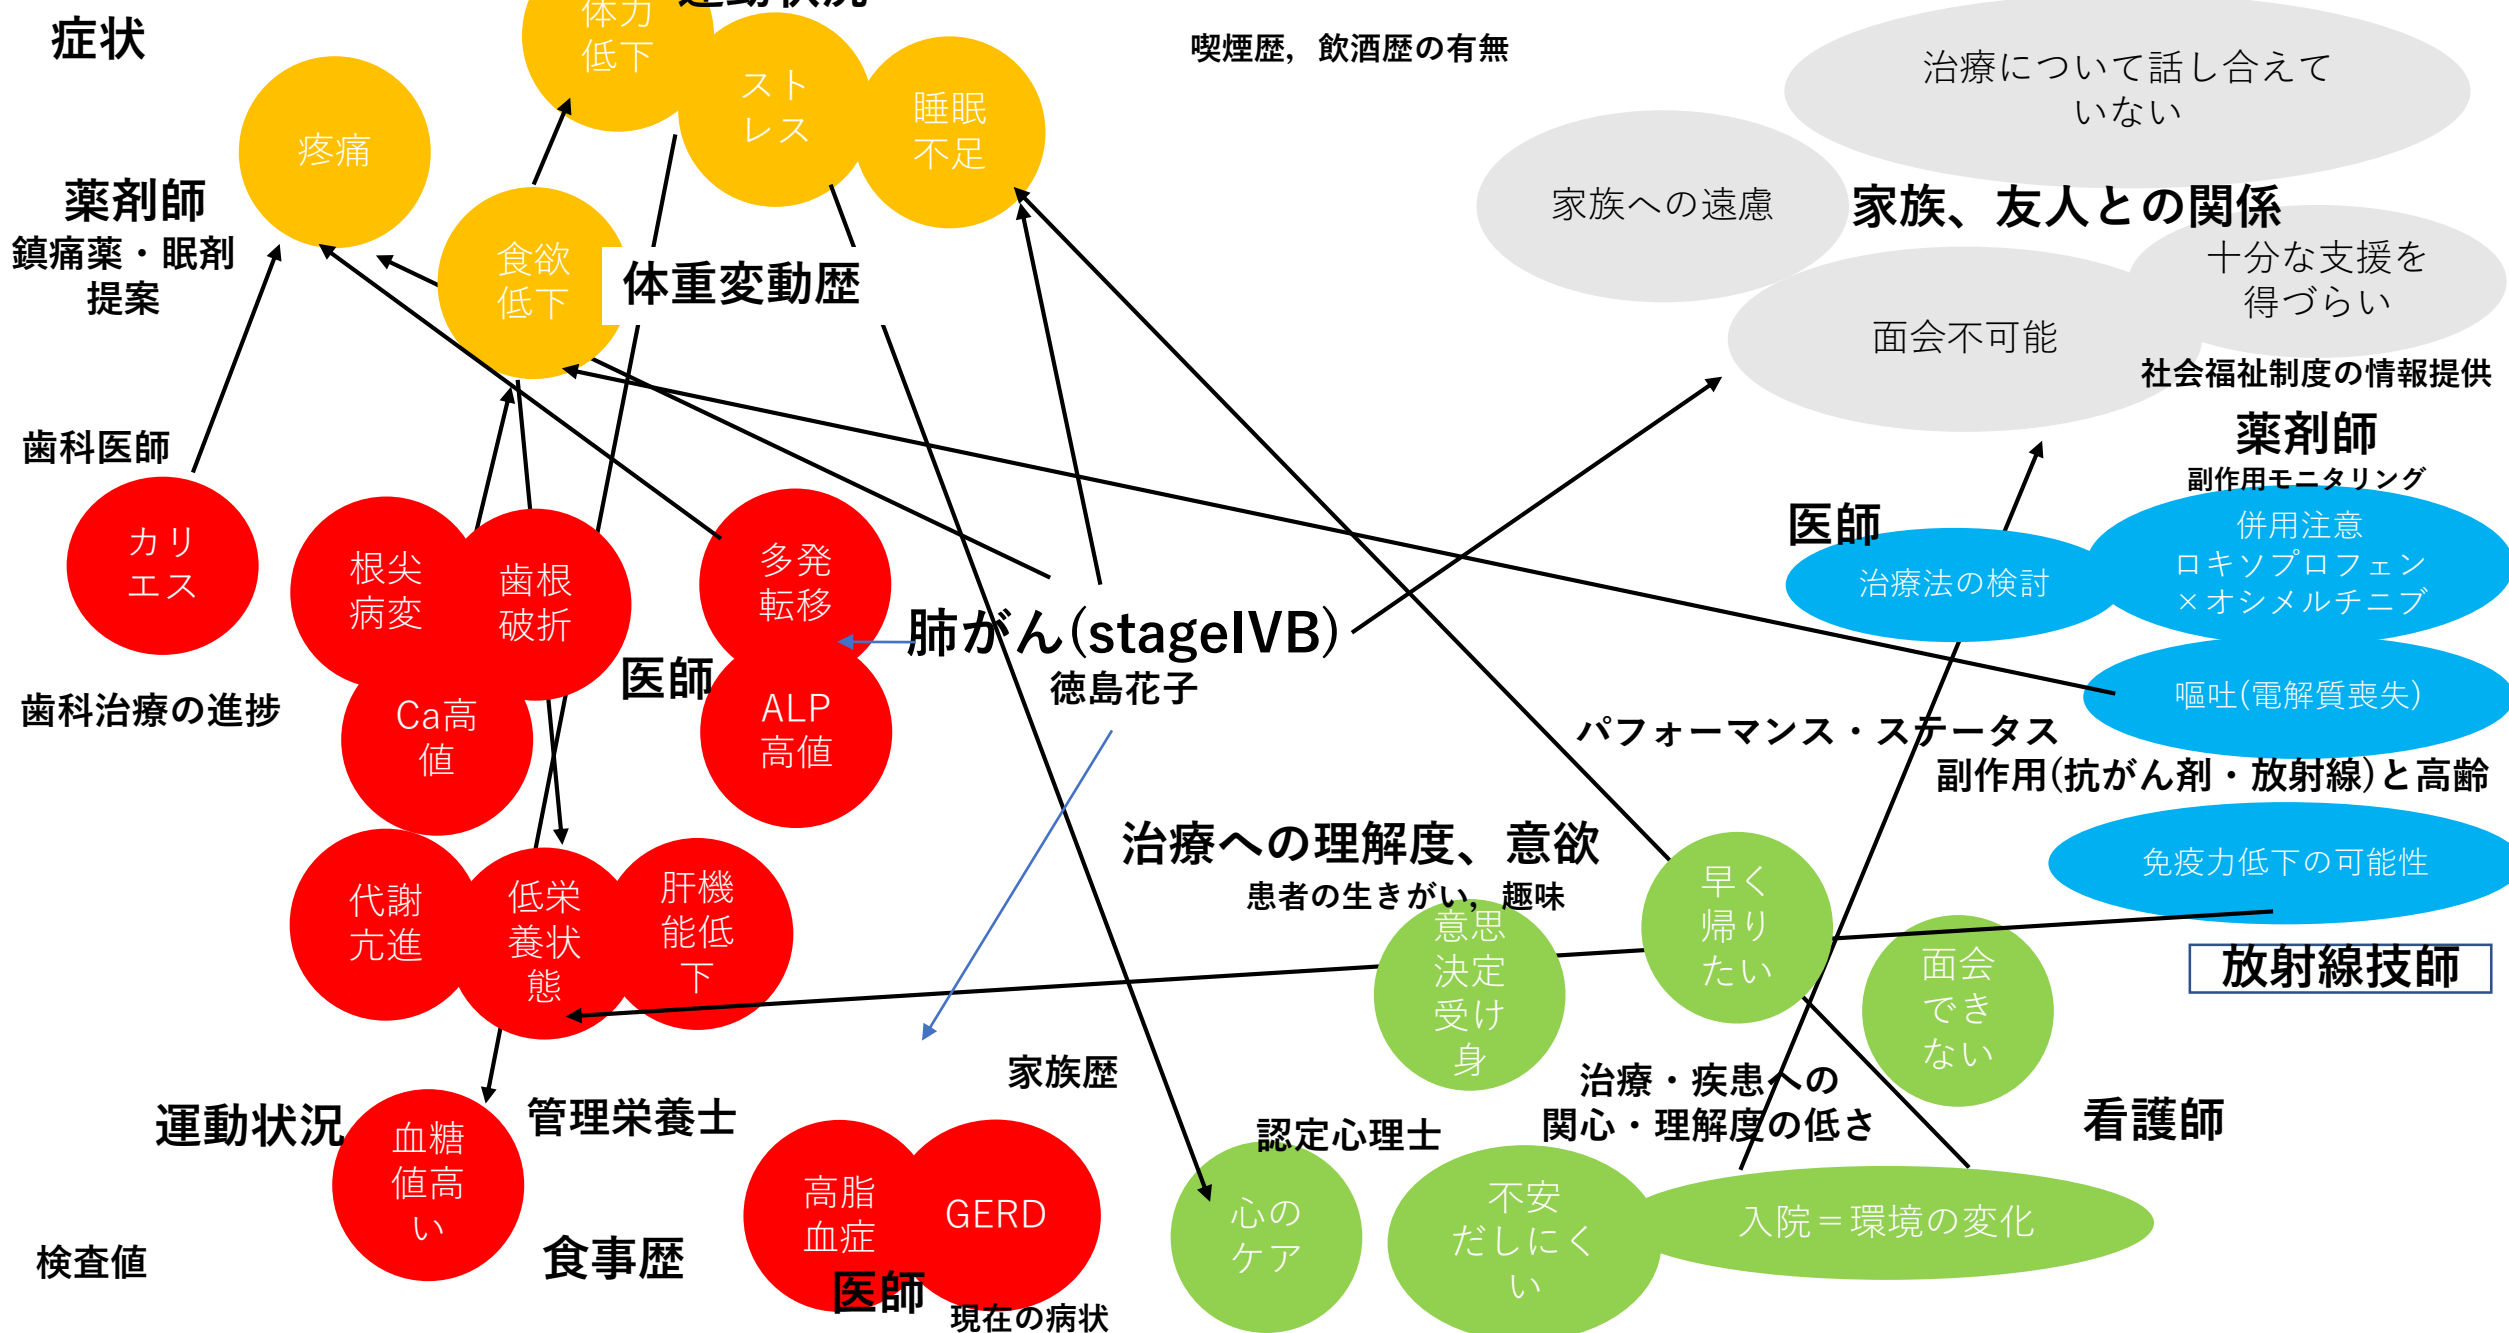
症状

体力低下

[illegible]

喫煙歴，飲酒歴の有無

治療について話し合えていない

疼痛

ストレス

睡眠不足

家族への遠慮

家族、友人との関係

薬剤師
鎮痛薬・眠剤提案

食欲低下

体重変動歴

十分な支援を得づらい

面会不可能

社会福祉制度の情報提供

歯科医師

薬剤師
副作用モニタリング

医師

カリエス

根尖病変

歯根破折

多発転移

治療法の検討

併用注意
ロキソプロフェン×オシメルチニブ

肺がん(stageIVB)
徳島花子

医師

Ca高値

ALP高値

嘔吐(電解質喪失)

歯科治療の進捗

パフォーマンス・ステータス

副作用(抗がん剤・放射線)と高齢

治療への理解度、意欲

患者の生きがい，趣味

免疫力低下の可能性

代謝亢進

低栄養状態

肝機能低下

意思決定受け身

早く帰りたい

面会できない

放射線技師

家族歴

治療・疾患への関心・理解度の低さ

運動状況

血糖値高い

管理栄養士

認定心理士

看護師

高脂血症

GERD

心のケア

不安だしにくい

入院＝環境の変化

検査値

食事歴

医師

現在の病状